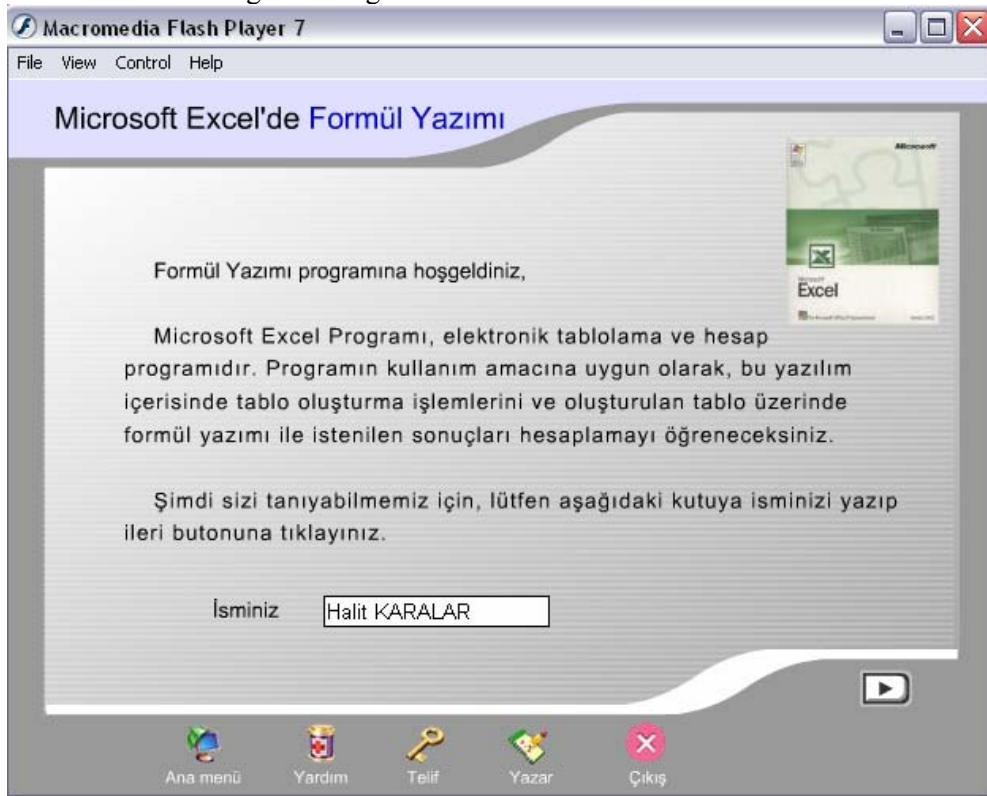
Macromedia Flash Player 7

File View Control Help

Microsoft Excel'de Formül Yazımı

Microsoft

Excel

Formül Yazımı programına hoşgeldiniz,

Microsoft Excel Programı, elektronik tablolama ve hesap programıdır. Programın kullanım amacına uygun olarak, bu yazılım içerisinde tablo oluşturma işlemlerini ve oluşturulan tablo üzerinde formül yazımı ile istenilen sonuçları hesaplamayı öğreneceksiniz.

Şimdi sizi tanıyabilmemiz için, lütfen aşağıdaki kutuya isminizi yazıp ileri butonuna tıklayınız.

İsminiz Halit KARALAR

Ana menü Yardım Telif Yazar Çıkış